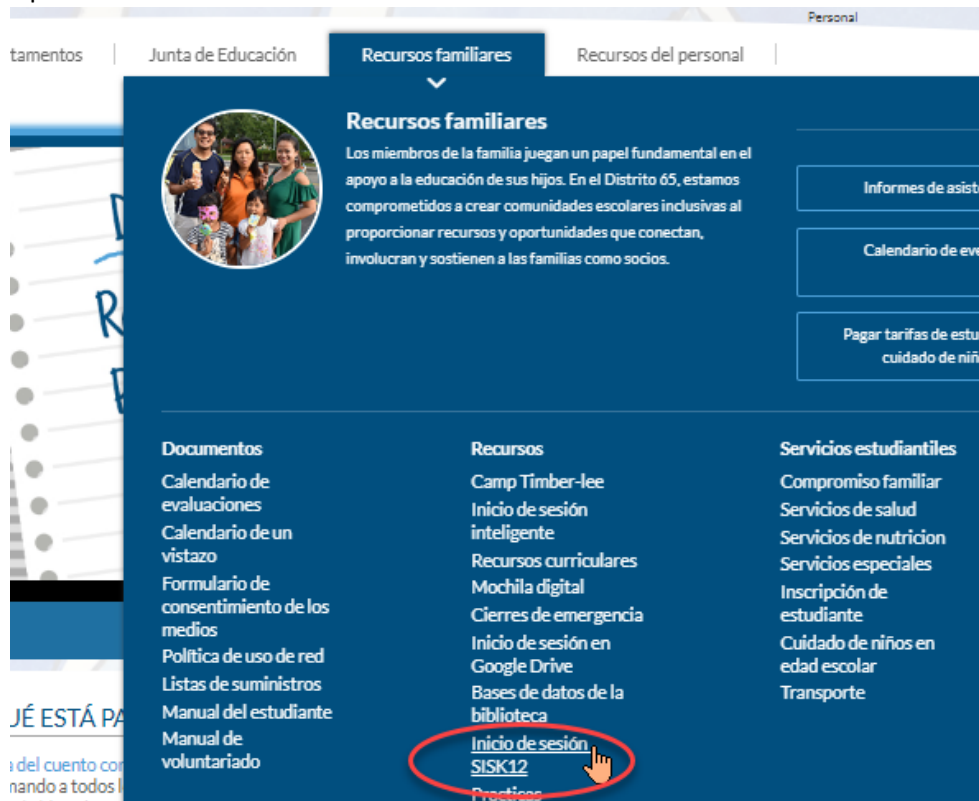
Personal

tamentos | Junta de Educación | Recursos familiares | Recursos del personal

Recursos familiares

Los miembros de la familia juegan un papel fundamental en el apoyo a la educación de sus hijos. En el Distrito 65, estamos comprometidos a crear comunidades escolares inclusivas al proporcionar recursos y oportunidades que conectan, involucran y sostienen a las familias como socios.

Informes de asist

Calendario de eve

Pagar tarifas de estu cuidado de niñ

Documentos
Calendario de evaluaciones
Calendario de un vistazo
Formulario de consentimiento de los medios
Política de uso de red
Listas de suministros
Manual del estudiante
Manual de voluntariado

Recursos
Camp Timber-lee
Inicio de sesión inteligente
Recursos curriculares
Mochila digital
Cierres de emergencia
Inicio de sesión en Google Drive
Bases de datos de la biblioteca
Inicio de sesión SISK12
Practicas

Servicios estudiantiles
Compromiso familiar
Servicios de salud
Servicios de nutricion
Servicios especiales
Inscripción de estudiante
Cuidado de niños en edad escolar
Transporte

JÉ ESTÁ PA

a del cuento co
nando a todos l